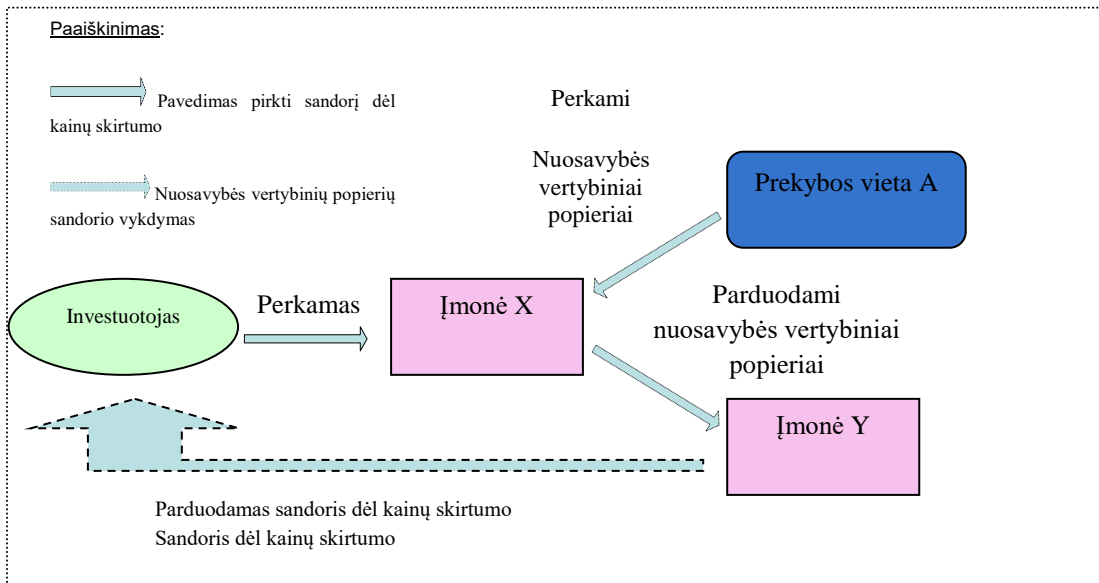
Paaiškinimas:

Pavedimas pirkti sandorį dėl kainų skirtumo

Nuosavybės vertybinių popierių sandorio vykdymas

Perkami

Nuosavybės vertybiniai popieriai

Prekybos vieta A

Investuotojas

Perkamas

Įmonė X

Parduodami nuosavybės vertybiniai popieriai

Įmonė Y

Parduodamas sandoris dėl kainų skirtumo
Sandoris dėl kainų skirtumo